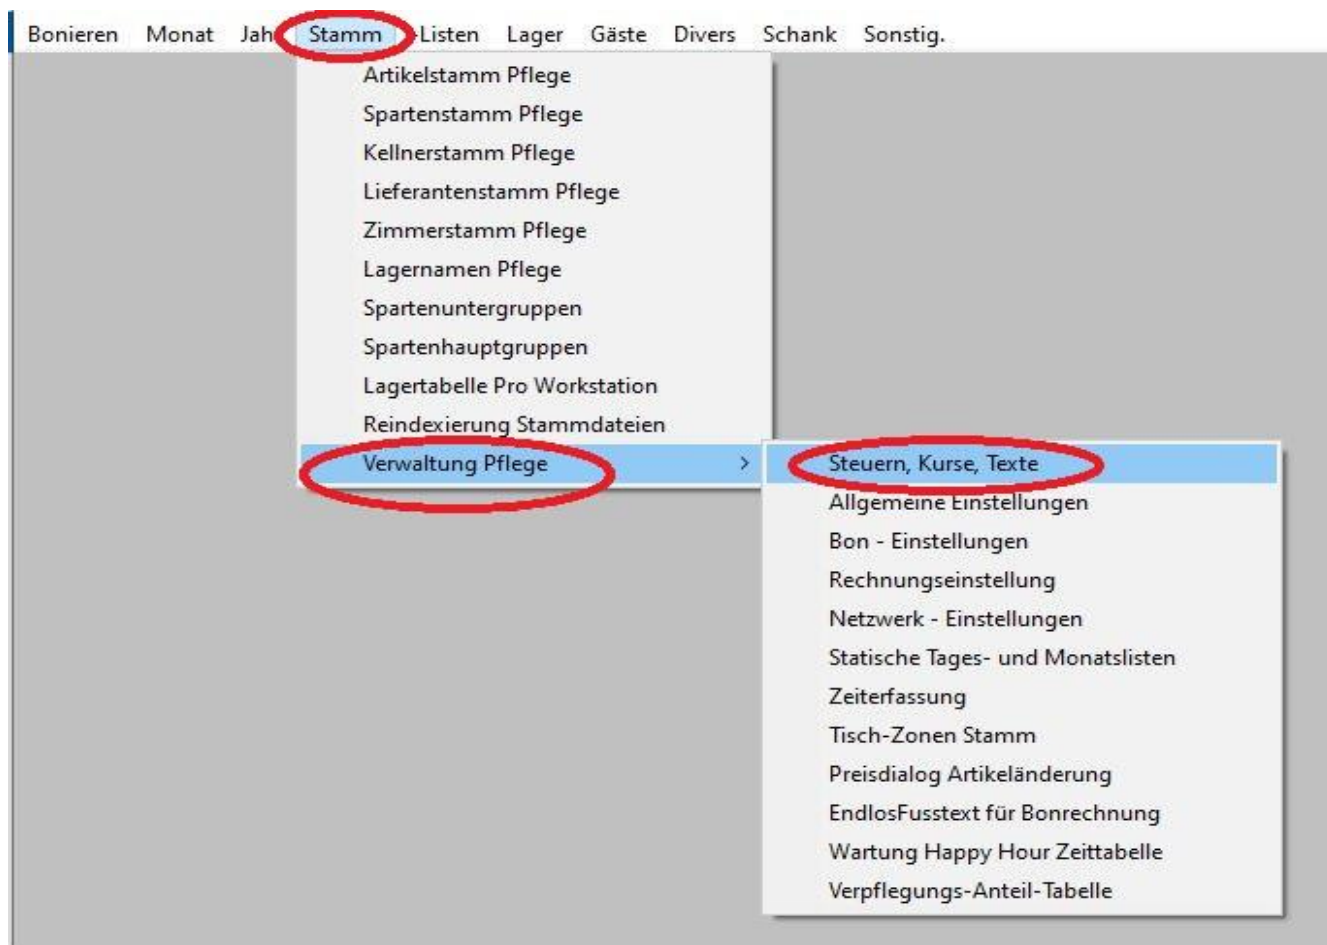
Bonieren Monat Jah Stamm Listen Lager Gäste Divers Schank Sonstig.

Artikelstamm Pflege
Spartenstamm Pflege
Kellnerstamm Pflege
Lieferantenstamm Pflege
Zimmerstamm Pflege
Lagernamen Pflege
Spartenuntergruppen
Spartenhauptgruppen
Lagertabelle Pro Workstation
Reindexierung Stammdateien
Verwaltung Pflege >

Steuern, Kurse, Texte
Allgemeine Einstellungen
Bon - Einstellungen
Rechnungseinstellung
Netzwerk - Einstellungen
Statische Tages- und Monatslisten
Zeiterfassung
Tisch-Zonen Stamm
Preisdialog Artikeländerung
EndlosFusstext für Bonrechnung
Wartung Happy Hour Zeittabelle
Verpflegungs-Anteil-Tabelle